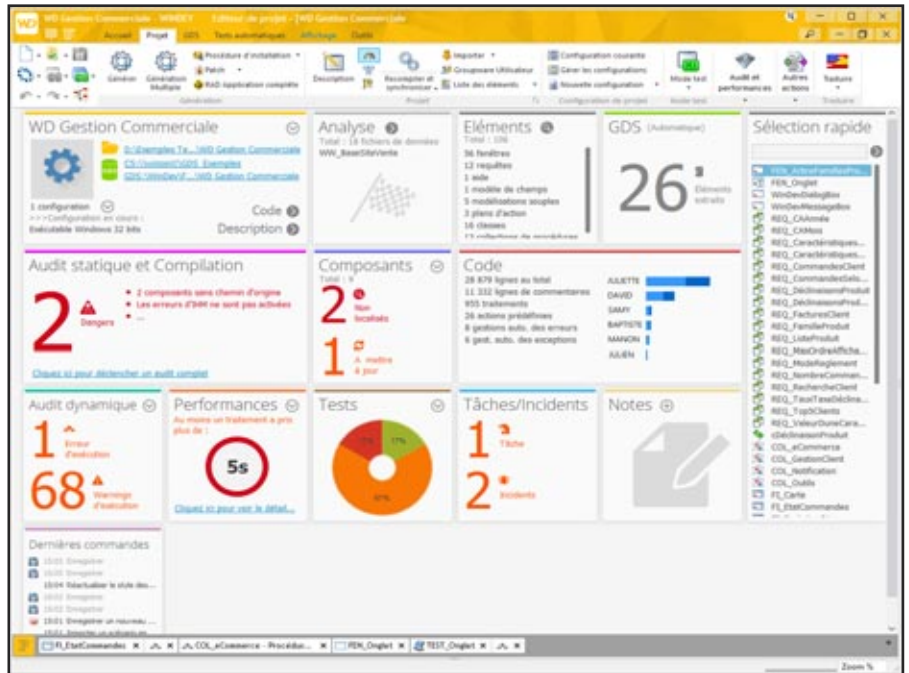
WD Gestion Commerciale - WINDEV    Éditeur de projet - [WD Gestion Commerciale]

Accueil   Projet   GDS   Tests automatiques   Affichage   Outils

Générer   Génération Multiple   Procédure d'installation   Patch   RAD Application complète   Génération

Description   Recompiler et synchroniser   Importer   Groupware Utilisateur   Liste des éléments   Projet

Configuration courante   Gérer les configurations   Nouvelle configuration   Configuration de projet

Mode test   Mode test   Audit et performances   Autres actions   Traduire   Traduire

WD Gestion Commerciale
D:\Exemples Te...\WD Gestion Commerciale
C:\...\GDS_Exemples
GDS:\WinDev\...\WD Gestion Commerciale
1 configuration
>>>Configuration en cours :
Exécutable Windows 32 bits
Code
Description

Analyse
Total : 18 fichiers de données
WW_BaseSiteVente

Éléments
Total : 106
56 fenêtres
12 requêtes
1 aide
1 modèle de champs
5 modélisations souples
3 plans d'action
16 classes
13 collections de procédures

GDS (Automatique)
26
Éléments extraits

Sélection rapide
FEN_AffichePlanification
FEN_Onglet
WinDevDialogBox
WinDevMessageBox
REQ_CAAnnée
REQ_CAMois
REQ_Caractéristiques...
REQ_Caractéristiques...
REQ_CommandesClient
REQ_CommandesSélé...
REQ_DéclinaisonsProduit
REQ_DéclinaisonsProd...
REQ_FacturesClient
REQ_FamilleProduit
REQ_ListeProduit
REQ_MaxOrdreAfficha...
REQ_ModeRèglement
REQ_NombreComman...
REQ_RechercheClient
REQ_TauxTaxeDéclina...
REQ_Top5Clients
REQ_ValeurDuneCara...
cDéclinaisonProduit
COL_eCommerce
COL_GestionClient
COL_Notification
COL_Outils
FI_Carte
FI_EtatCommandes

Audit statique et Compilation
2
Dangers
2 composants sans chemin d'origine
Les erreurs d'IHM ne sont pas activées
...
Cliquez ici pour déclencher un audit complet

Composants
Total : 9
2
Non localisés
1
À mettre à jour

Code
28 879 lignes au total
11 332 lignes de commentaires
935 traitements
26 actions prédéfinies
8 gestions auto. des erreurs
6 gest. auto. des exceptions
JULIETTE
DAVID
SAMY
BAPTISTE
MANON
JULIEN

Audit dynamique
1
Erreur d'exécution
68
Warnings d'exécution

Performances
Au moins un traitement a pris plus de :
5s
Cliquez ici pour voir le détail...

Tests
17%
17%
67%

Tâches/Incidents
1
Tâche
2
Incidents

Notes

Dernières commandes
10:01 Enregistrer
10:03 Enregistrer
10:04 Réactualiser le style des...
10:02 Enregistrer
10:02 Enregistrer
10:01 Enregistrer un nouveau ...
10:01 Importer un ...

FI_EtatCommandes   COL_eCommerce - Procédu...   FEN_Onglet   TEST_Onglet

Zoom %